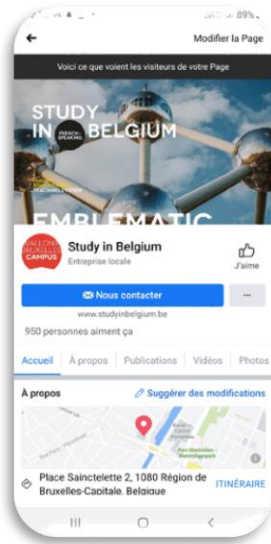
89%

Modifier la Page

Voici ce que voient les visiteurs de votre Page

STUDY IN BELGIUM

FRENCH SPEAKING

EMBLEMATIC

WALLONIE BRUXELLES CAMPUS

Study in Belgium

Entreprise locale

J'aime

Nous contacter

...

www.studyinbelgium.be

950 personnes aiment ça

Accueil | À propos | Publications | Vidéos | Photos

À propos

Suggérer des modifications

Place Sainctelette 2, 1080 Région de Bruxelles-Capitale, Belgique

ITINÉRAIRE